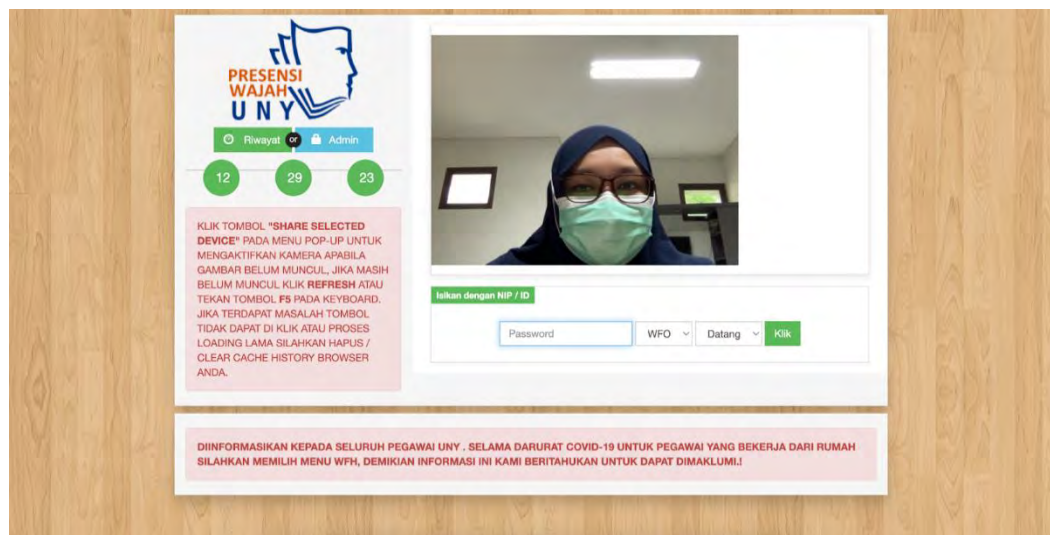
PRESENSI WAJAH UNY

Riwayat or Admin

12 29 23

KLIK TOMBOL "SHARE SELECTED DEVICE" PADA MENU POP-UP UNTUK MENGAKTIFKAN KAMERA APABILA GAMBAR BELUM MUNCUL, JIKA MASIH BELUM MUNCUL KLIK REFRESH ATAU TEKAN TOMBOL F5 PADA KEYBOARD. JIKA TERDAPAT MASALAH TOMBOL TIDAK DAPAT DI KLIK ATAU PROSES LOADING LAMA SILAHKAN HAPUS / CLEAR CACHE HISTORY BROWSER ANDA.

Isikan dengan NIP / ID

Password WFO Datang Klik

DIINFORMASIKAN KEPADA SELURUH PEGAWAI UNY . SELAMA DARURAT COVID-19 UNTUK PEGAWAI YANG BEKERJA DARI RUMAH SILAHKAN MEMILIH MENU WFH, DEMIKIAN INFORMASI INI KAMI BERITAHUKAN UNTUK DAPAT DIMAKLUMI.!